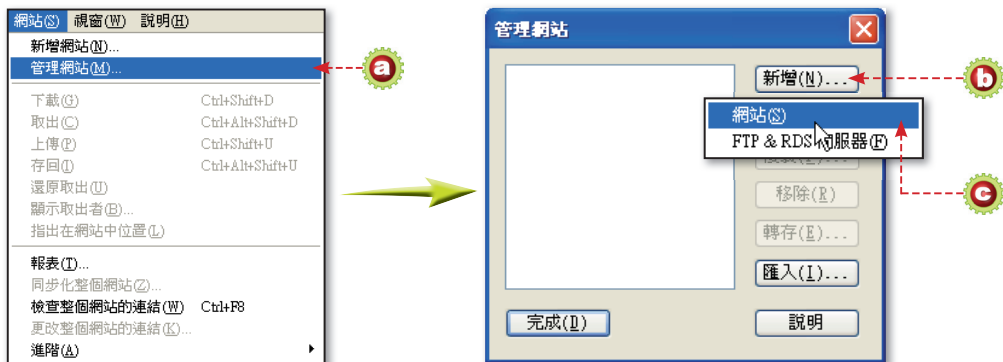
網站(S) 視窗(W) 說明(H)
新增網站(N)...
管理網站(M)...
下載(G) Ctrl+Shift+D
取出(C) Ctrl+Alt+Shift+D
上傳(P) Ctrl+Shift+U
存回(I) Ctrl+Alt+Shift+U
還原取出(U)
顯示取出者(B)...
指出在網站中位置(L)
報表(T)...
同步化整個網站(Z)...
檢查整個網站的連結(W) Ctrl+F8
更改整個網站的連結(K)...
進階(A)

a

管理網站
新增(N)...
網站(S)
FTP & RDS 伺服器(F)
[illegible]
移除(R)
轉存(E)...
匯入(I)...
完成(D)
說明

b

c